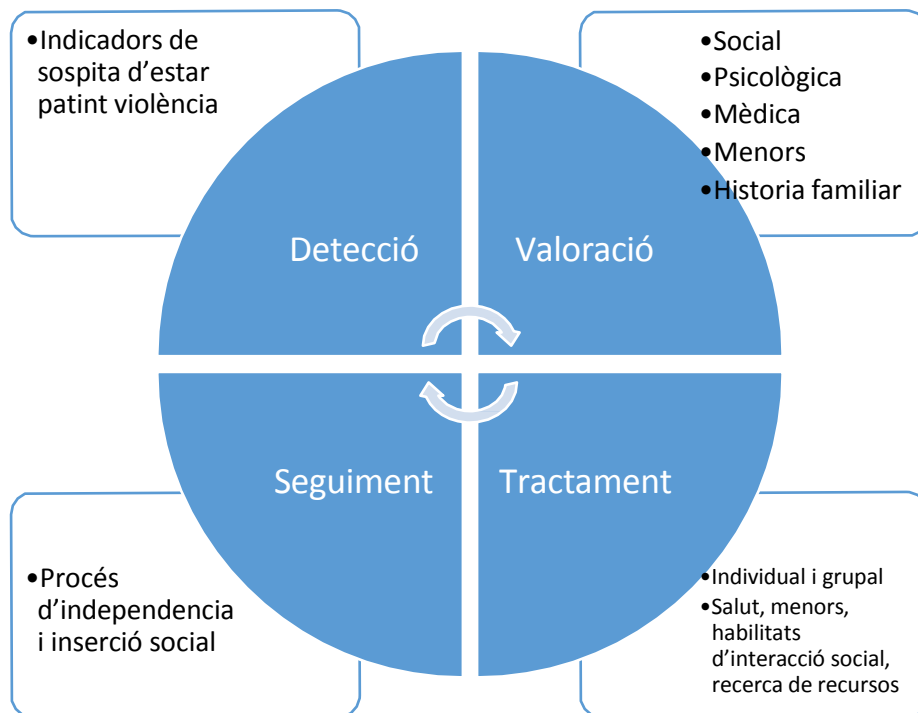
•Indicadors de sospita d'estar patint violència

•Social
•Psicològica
•Mèdica
•Menors
•Historia familiar

Detecció

Valoració

Seguiment

Tractament

•Procés d'independencia i inserció social

•Individual i grupal
•Salut, menors, habilitats d'interacció social, recerca de recursos